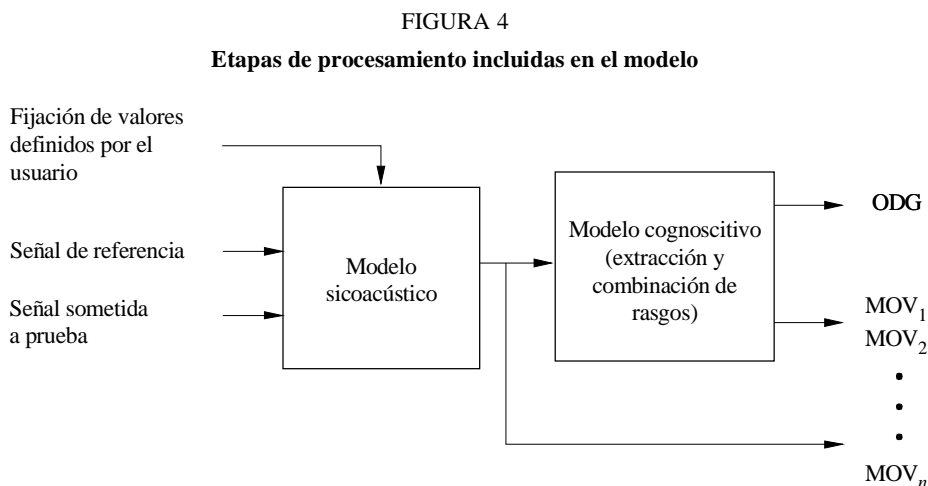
FIGURA 4

Etapas de procesamiento incluidas en el modelo

Fijación de valores definidos por el usuario

Señal de referencia

Señal sometida a prueba

Modelo sicoacústico

Modelo cognoscitivo (extracción y combinación de rasgos)

ODG

$MOV_1$
$MOV_2$
•
•
•
$MOV_n$